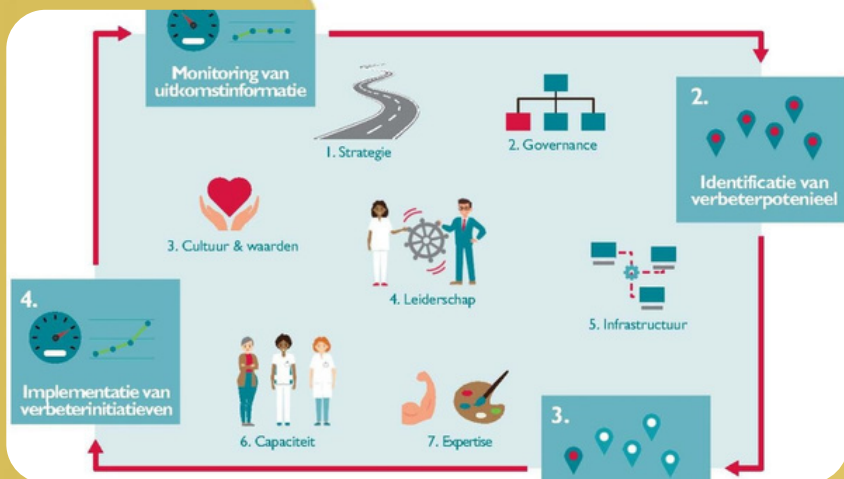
Monitoring van uitkomstinformatie

1. Strategie

2. Governance

2.

Identificatie van verbeterpotenieel

3. Cultuur & waarden

4. Leiderschap

5. Infrastructuur

4.

Implementatie van verbeterinitiatieven

6. Capaciteit

7. Expertise

3.